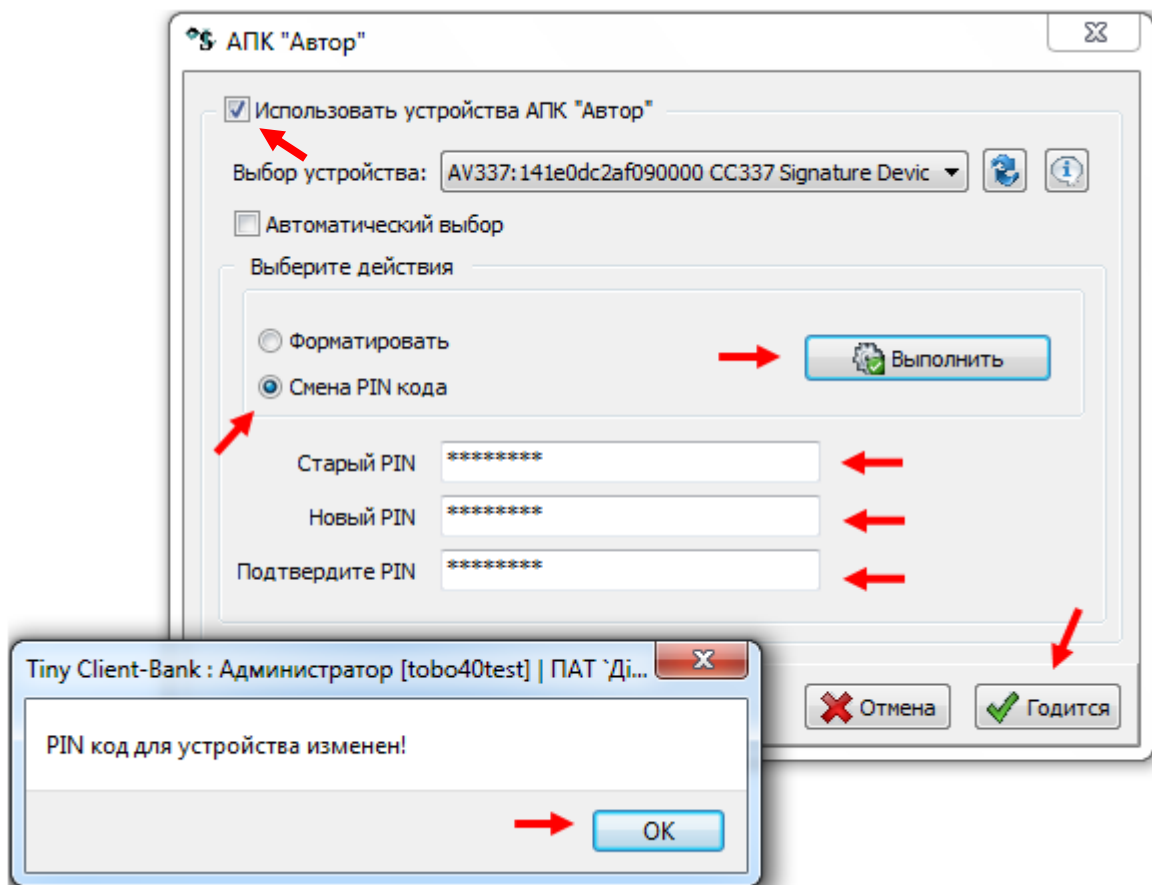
АПК "Автор"

Использовать устройства АПК "Автор"

Выбор устройства: AV337:141e0dc2af090000 CC337 Signature Devic

Автоматический выбор

Выберите действия

Форматировать

Смена PIN кода

Выполнить

Старый PIN *********

Новый PIN *********

Подтвердите PIN *********

Отмена

Годится

Tiny Client-Bank : Администратор [tobo40test] | ПАТ `Ді...

PIN код для устройства изменен!

OK